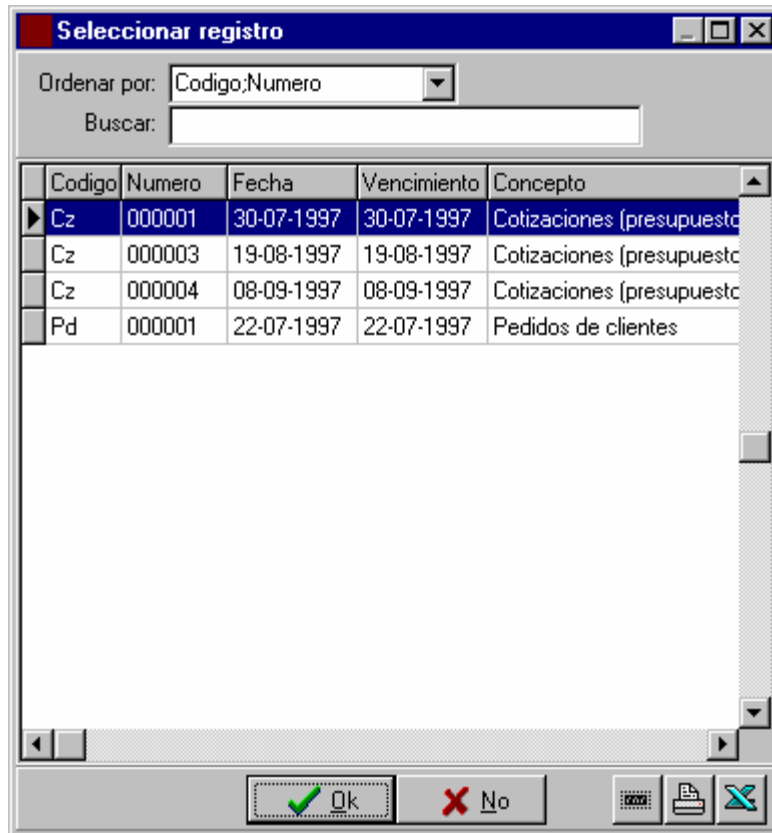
Seleccionar registro

Ordenar por: Codigo;Numero

Buscar:

| Codigo | Numero | Fecha | Vencimiento | Concepto |
|---|---|---|---|---|
| Cz | 000001 | 30-07-1997 | 30-07-1997 | Cotizaciones (presupuesto |
| Cz | 000003 | 19-08-1997 | 19-08-1997 | Cotizaciones (presupuesto |
| Cz | 000004 | 08-09-1997 | 08-09-1997 | Cotizaciones (presupuesto |
| Pd | 000001 | 22-07-1997 | 22-07-1997 | Pedidos de clientes |

Ok
No